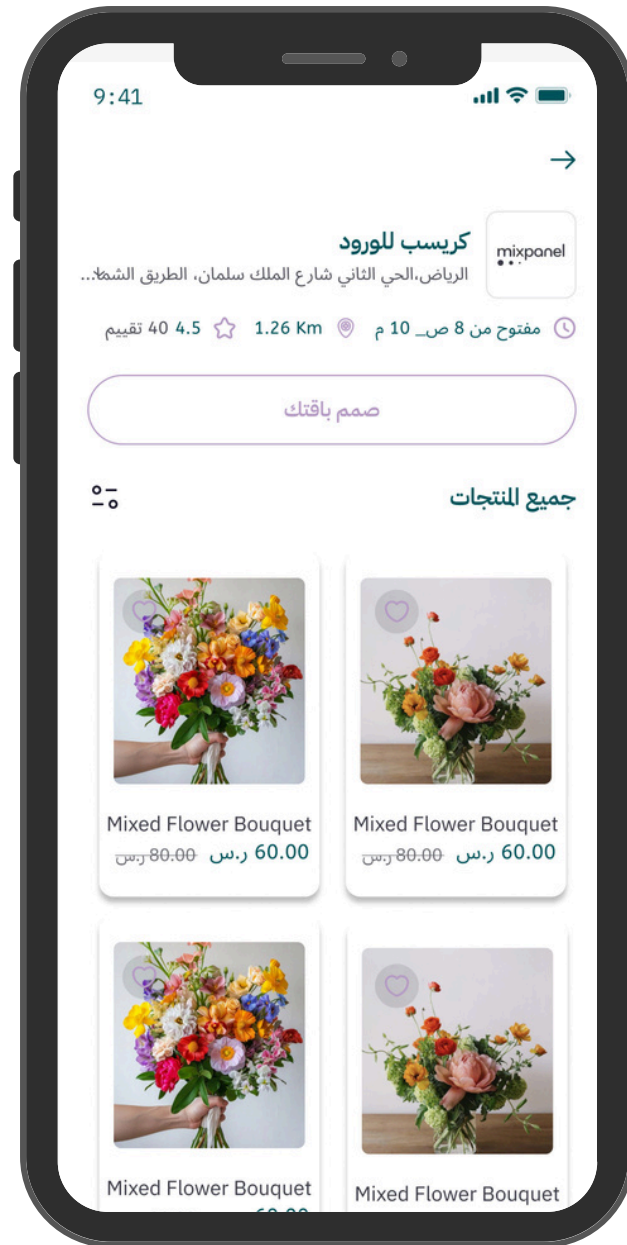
9:41

→

mixpanel

كريسب للورود

الرياض،الحي الثاني شارع الملك سلمان، الطريق الشما...

مفتوح من 8 ص_ 10 م

1.26 Km

4.5 40 تقييم

صمم باقتك

جميع المنتجات

Mixed Flower Bouquet

60.00 ر.س 80.00 ر.س

Mixed Flower Bouquet

60.00 ر.س 80.00 ر.س

Mixed Flower Bouquet

Mixed Flower Bouquet

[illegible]